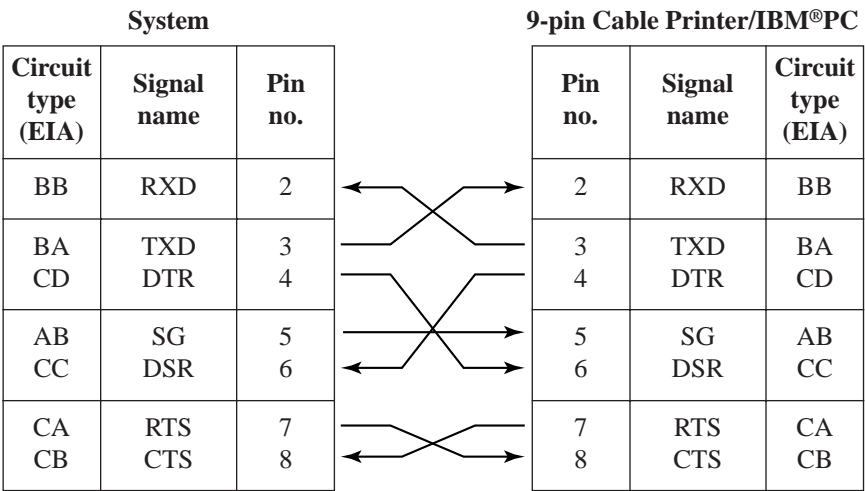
System

| Circuit type (EIA) | Signal name | Pin no. |
|---|---|---|
| BB | RXD | 2 |
| BA<br>CD | TXD<br>DTR | 3<br>4 |
| AB<br>CC | SG<br>DSR | 5<br>6 |
| CA<br>CB | RTS<br>CTS | 7<br>8 |

9-pin Cable Printer/IBM®PC

| Pin no. | Signal name | Circuit type (EIA) |
|---|---|---|
| 2 | RXD | BB |
| 3<br>4 | TXD<br>DTR | BA<br>CD |
| 5<br>6 | SG<br>DSR | AB<br>CC |
| 7<br>8 | RTS<br>CTS | CA<br>CB |